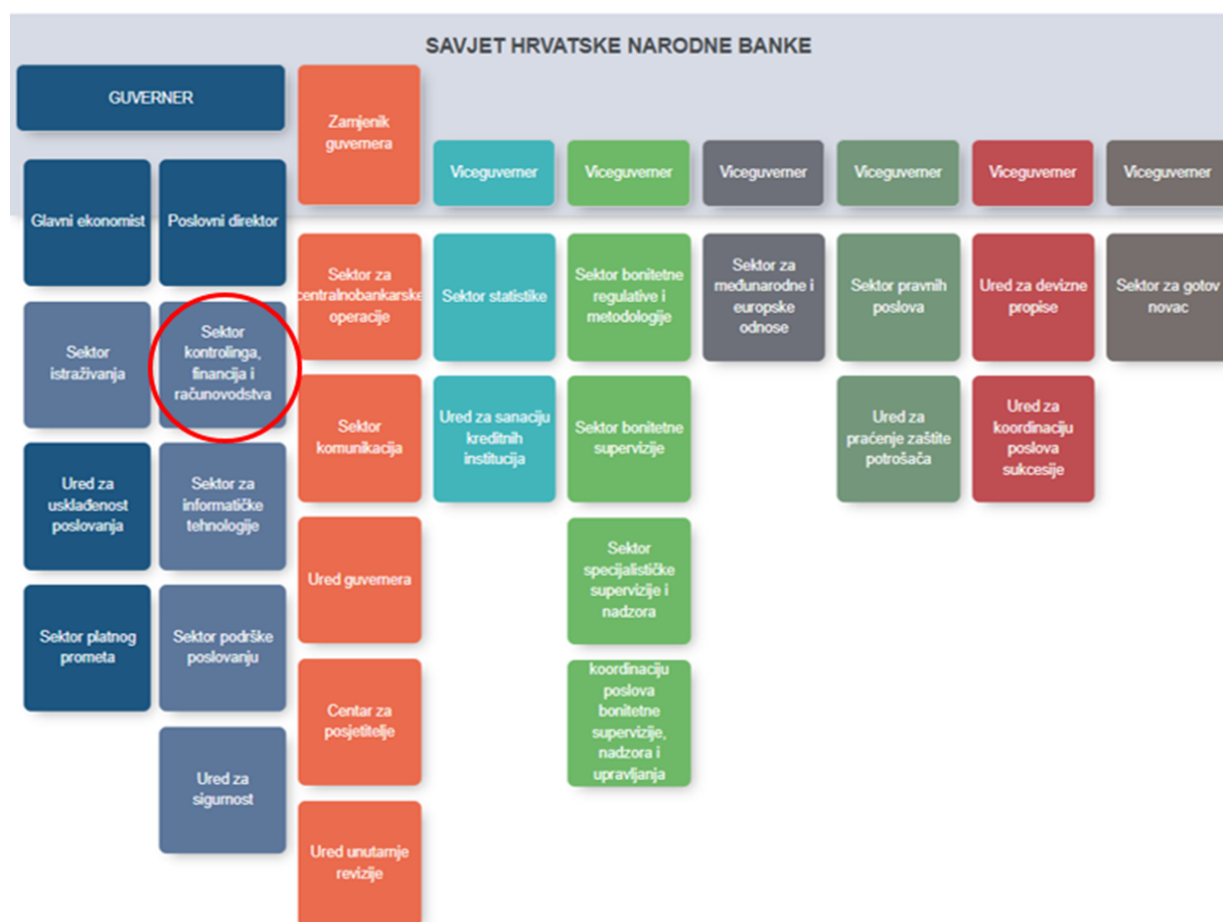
SAVJET HRVATSKE NARODNE BANKE

GUVERNER

Zamjenik guvernera

Viceguverner

Viceguverner

Viceguverner

Viceguverner

Viceguverner

Viceguverner

Glavni ekonomist

Poslovni direktor

Sektor za centralnobankarske operacije

Sektor statistike

Sektor bonitetne regulative i metodologije

Sektor za međunarodne i europske odnose

Sektor pravnih poslova

Ured za devizne propise

Sektor za gotov novac

Sektor istraživanja

Sektor kontrolinga, financija i računovodstva

Sektor komunikacija

Ured za sanaciju kreditnih institucija

Sektor bonitetne supervizije

Ured za praćenje zaštite potrošača

Ured za koordinaciju poslova sukcesije

Ured za usklađenost poslovanja

Sektor za informatičke tehnologije

Ured guvernera

Sektor specijalističke supervizije i nadzora

Sektor platnog prometa

Sektor podrške poslovanju

Centar za posjetitelje

koordinaciju poslova bonitetne supervizije, nadzora i upravljanja

Ured za sigurnost

Ured unutarnje revizije